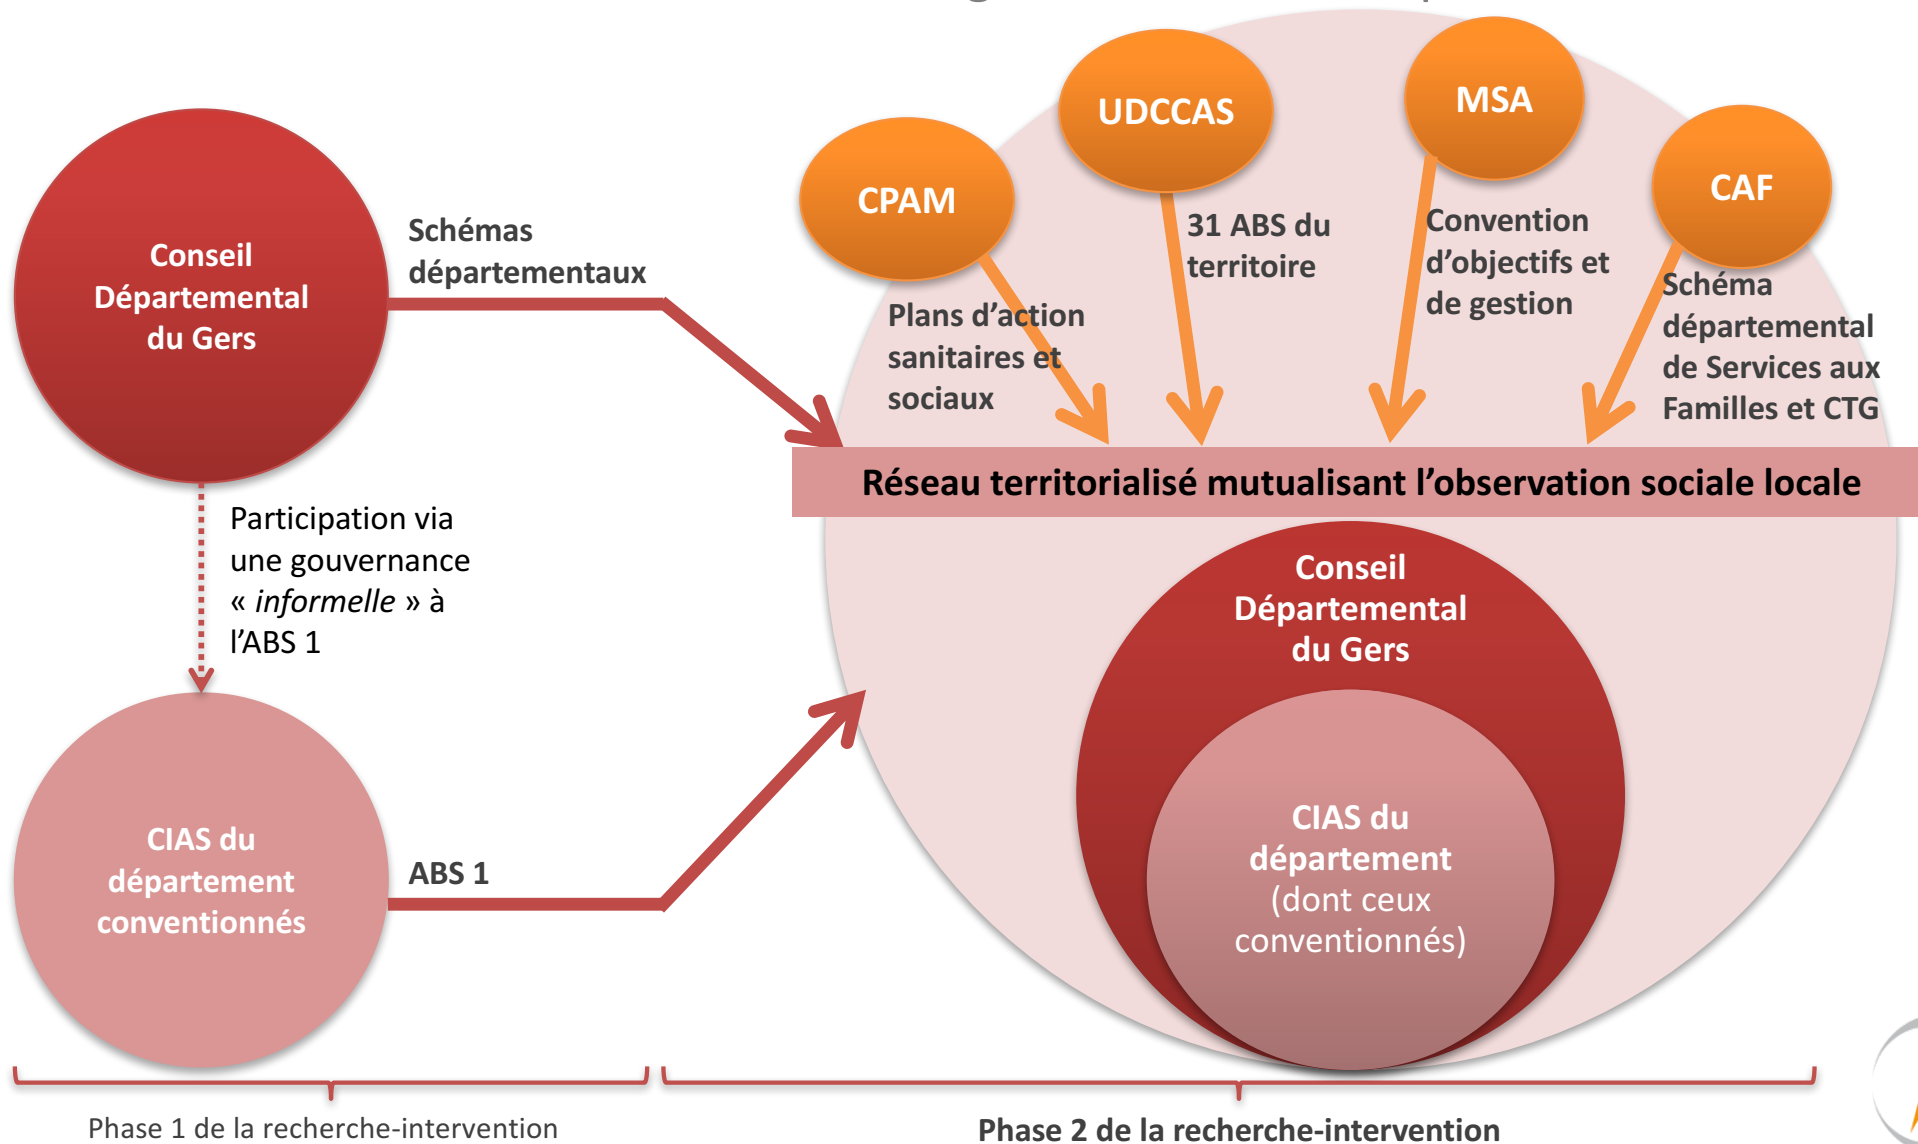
Conseil Départemental du Gers

Schémas départementaux

Participation via une gouvernance « *informelle* » à l'ABS 1

CIAS du département conventionnés

ABS 1

CPAM

UDCCAS

MSA

CAF

Plans d'action sanitaires et sociaux

31 ABS du territoire

Convention d'objectifs et de gestion

Schéma départemental de Services aux Familles et CTG

Réseau territorialisé mutualisant l'observation sociale locale

Conseil Départemental du Gers

CIAS du département (dont ceux conventionnés)

Phase 1 de la recherche-intervention

Phase 2 de la recherche-intervention